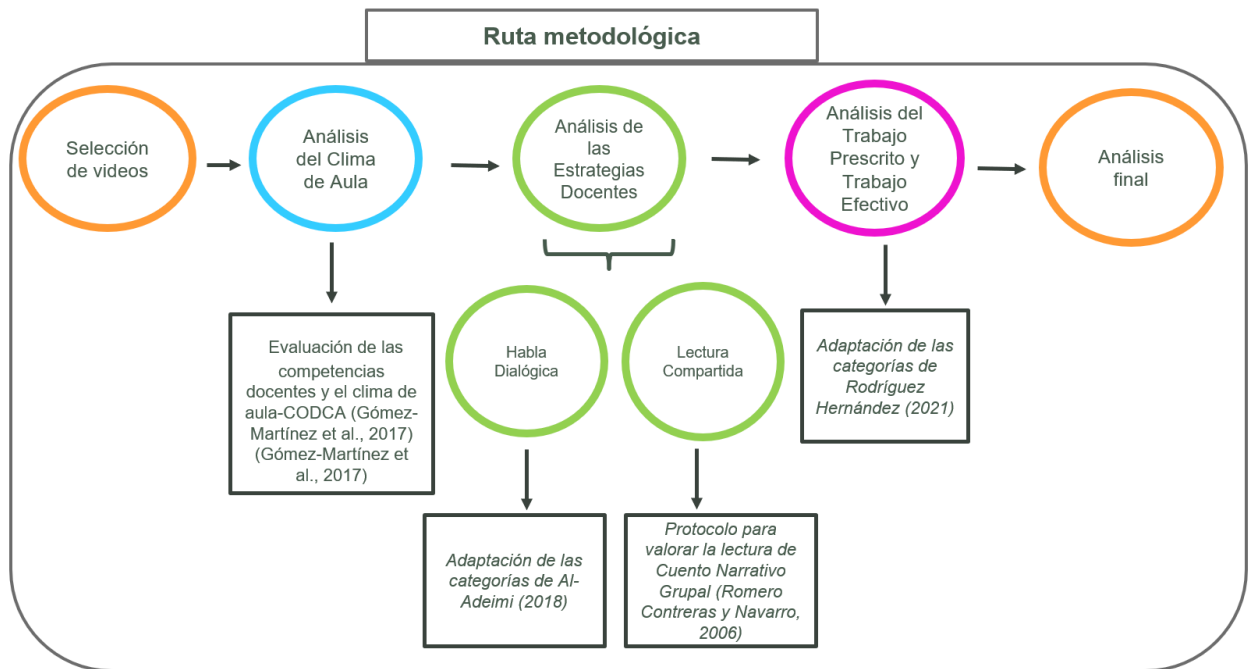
Ruta metodológica

Selección de videos

Análisis del Clima de Aula

Análisis de las Estrategias Docentes

Análisis del Trabajo Prescrito y Trabajo Efectivo

Análisis final

Evaluación de las competencias docentes y el clima de aula-CODCA (Gómez-Martínez et al., 2017) (Gómez-Martínez et al., 2017)

Habla Dialógica

Lectura Compartida

*Adaptación de las categorías de Rodríguez Hernández (2021)*

*Adaptación de las categorías de Al-Adeimi (2018)*

*Protocolo para valorar la lectura de Cuento Narrativo Grupal (Romero Contreras y Navarro, 2006)*